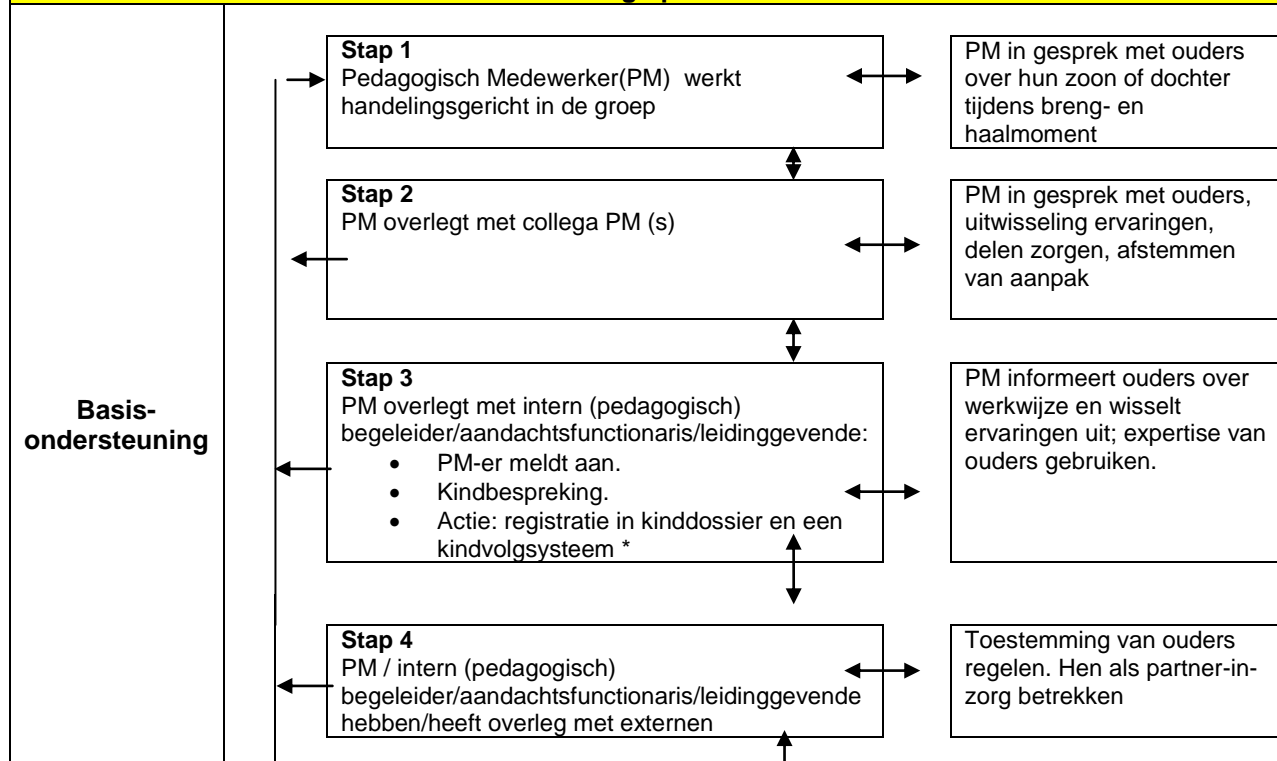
Basis-ondersteuning

Stap 1
Pedagogisch Medewerker(PM) werkt handelingsgericht in de groep

PM in gesprek met ouders over hun zoon of dochter tijdens breng- en haalmoment

Stap 2
PM overlegt met collega PM (s)

PM in gesprek met ouders, uitwisseling ervaringen, delen zorgen, afstemmen van aanpak

Stap 3
PM overlegt met intern (pedagogisch) begeleider/aandachtsfunctionaris/leidinggevende:
- PM-er meldt aan.
- Kindbespreking.
- Actie: registratie in kinddossier en een kindvolgsysteem *

PM informeert ouders over werkwijze en wisselt ervaringen uit; expertise van ouders gebruiken.

Stap 4
PM / intern (pedagogisch) begeleider/aandachtsfunctionaris/leidinggevende hebben/heeft overleg met externen

Toestemming van ouders regelen. Hen als partner-in-zorg betrekken